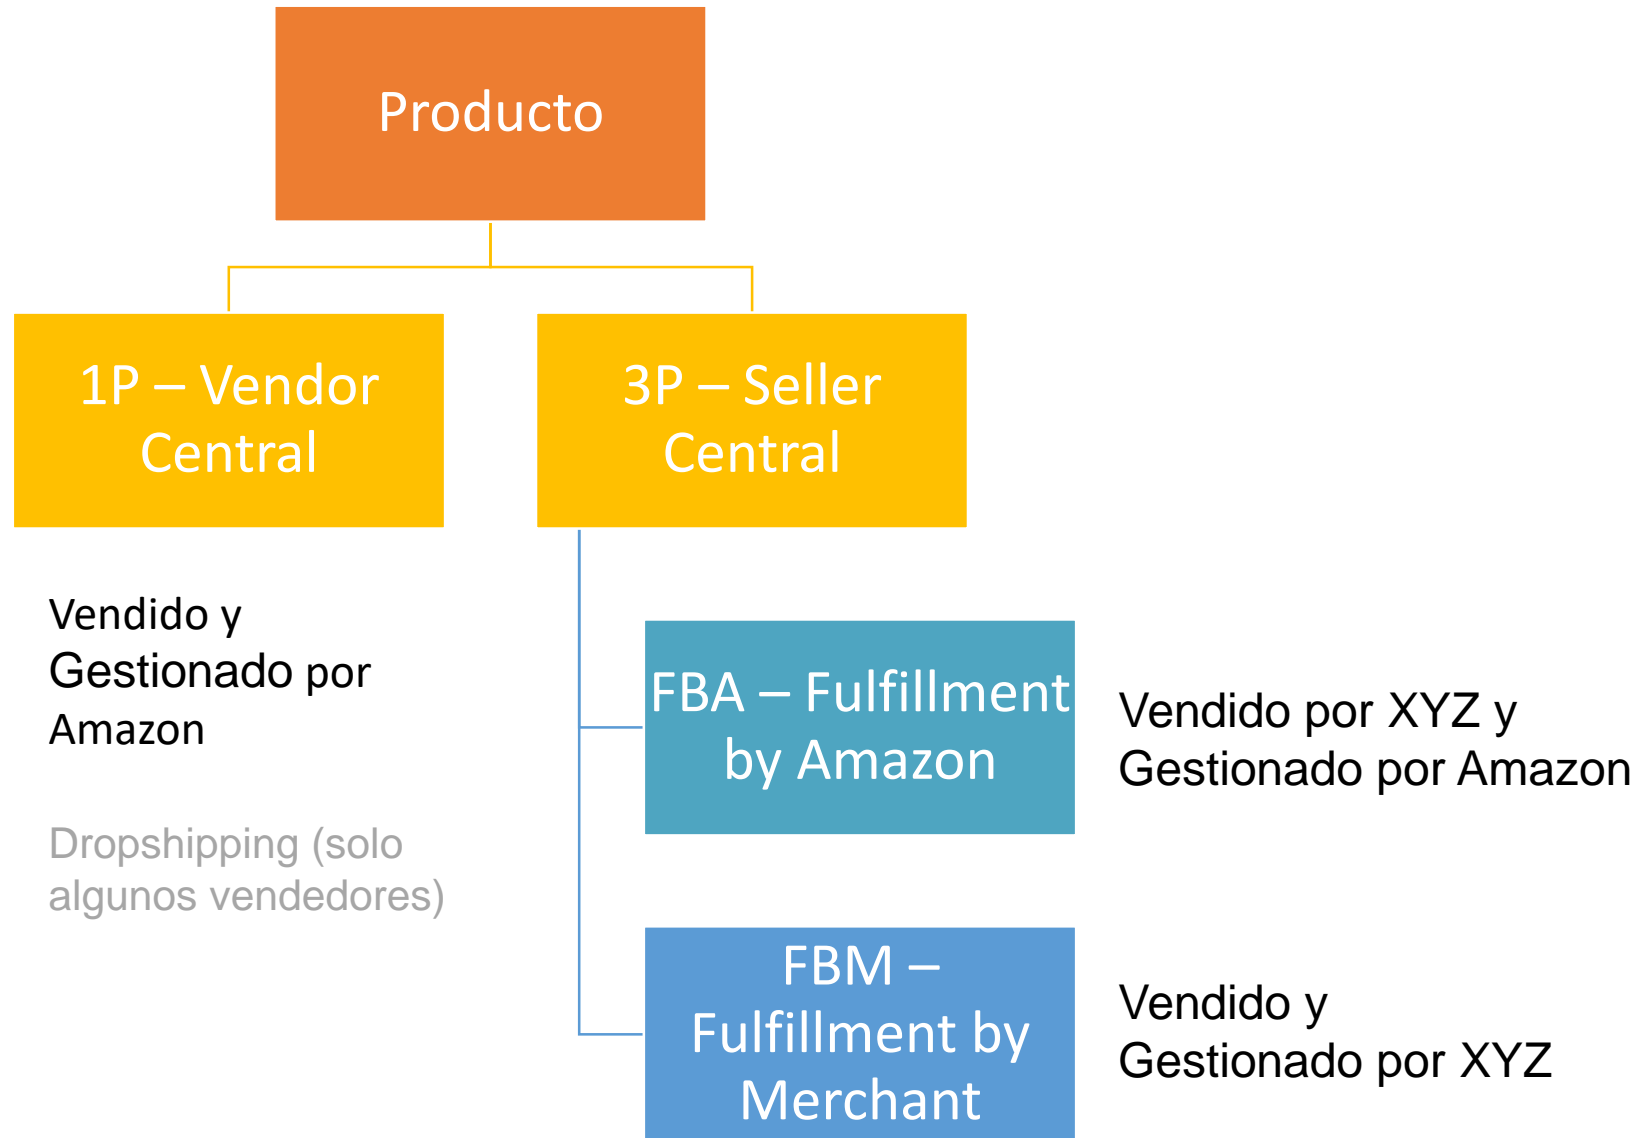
Producto

1P – Vendor Central

3P – Seller Central

Vendido y Gestionado por Amazon

Dropshipping (solo algunos vendedores)

FBA – Fulfillment by Amazon

Vendido por XYZ y Gestionado por Amazon

FBM – Fulfillment by Merchant

Vendido y Gestionado por XYZ